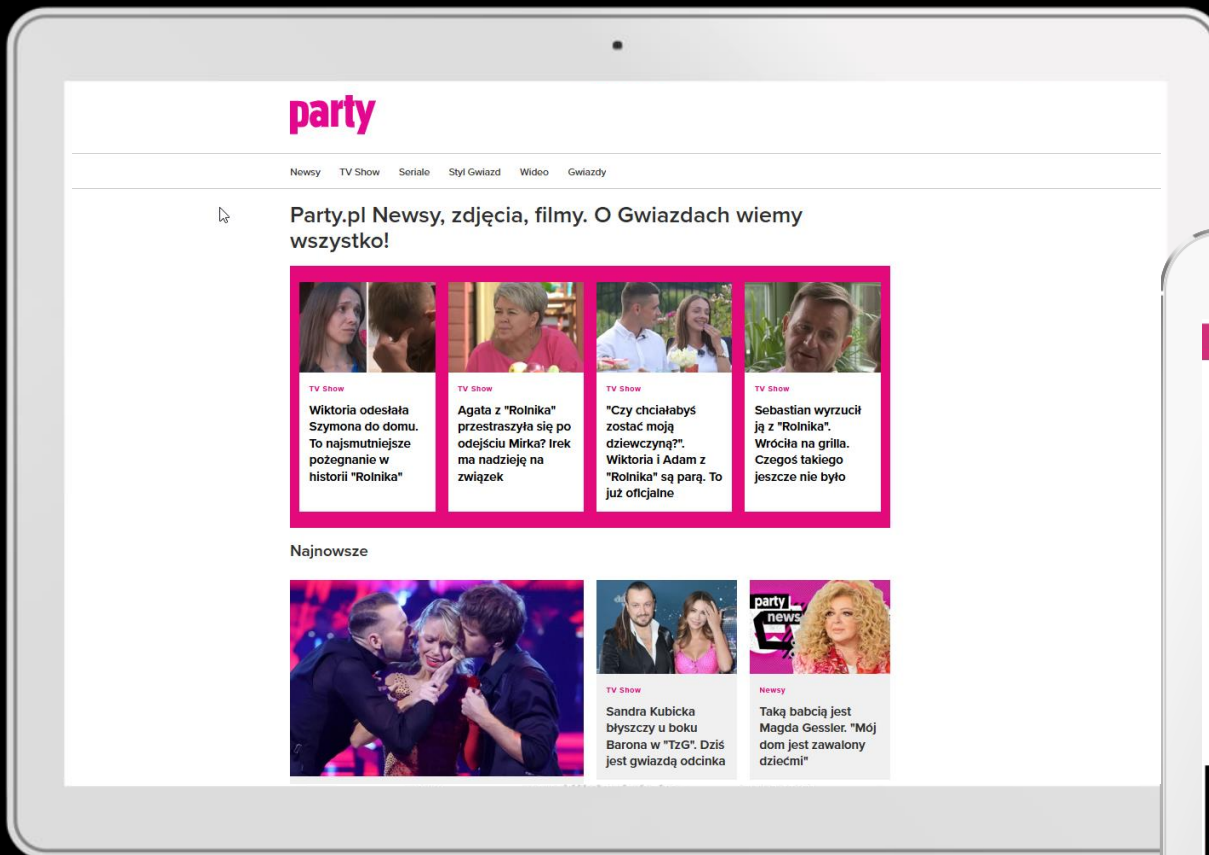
party

Newsy TV Show Seriale Styl Gwiazd Wideo Gwiazdy

Party.pl Newsy, zdjęcia, filmy. O Gwiazdach wiemy wszystko!

TV Show
Wiktoria odesłała Szymona do domu. To najsmutniejsze pożegnanie w historii "Rolnika"

TV Show
Agata z "Rolnika" przestraszyła się po odejściu Mirka? Irek ma nadzieję na związek

TV Show
"Czy chciałabyś zostać moją dziewczyną?". Wiktoria i Adam z "Rolnika" są parą. To już oficjalne

TV Show
Sebastian wyrzucił ją z "Rolnika". Wróciła na grilla. Czegoś takiego jeszcze nie było

Najnowsze

TV Show
Sandra Kubicka błyszczy u boku Barona w "TzG". Dziś jest gwiazdą odcinka

party news

Newsy
Taką babcią jest Magda Gessler. "Mój dom jest zawalony dziećmi"